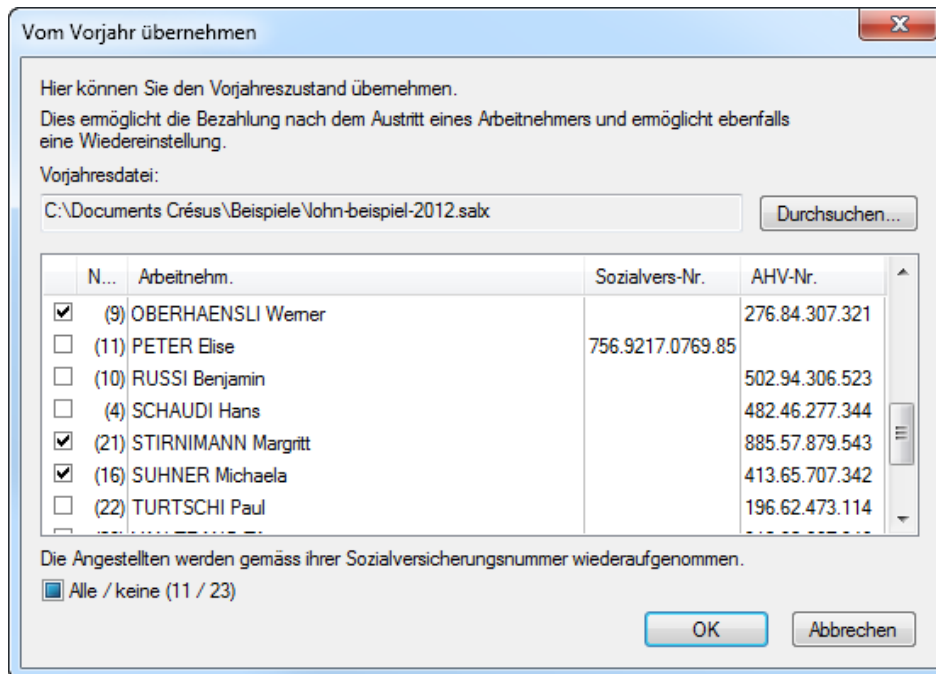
Vom Vorjahr übernehmen

Hier können Sie den Vorjahreszustand übernehmen.

Dies ermöglicht die Bezahlung nach dem Austritt eines Arbeitnehmers und ermöglicht ebenfalls eine Wiedereinstellung.

Vorjahresdatei:

C:\Documents Crésus\Beispiele\lohn-beispiel-2012.salx

Durchsuchen...

| | N... | Arbeitnehm. | Sozialvers-Nr. | AHV-Nr. |
|---|---|---|---|---|
| ☑ | (9) | OBERHAENSLI Werner | | 276.84.307.321 |
| ☐ | (11) | PETER Elise | 756.9217.0769.85 | |
| ☐ | (10) | RUSSI Benjamin | | 502.94.306.523 |
| ☐ | (4) | SCHAUDI Hans | | 482.46.277.344 |
| ☑ | (21) | STIRNIMANN Margritt | | 885.57.879.543 |
| ☑ | (16) | SUHNER Michaela | | 413.65.707.342 |
| ☐ | (22) | TURTSCHI Paul | | 196.62.473.114 |
| ☐ | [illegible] | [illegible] | | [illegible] |

Die Angestellten werden gemäss ihrer Sozialversicherungsnummer wiederaufgenommen.

Alle / keine (11 / 23)

OK

Abbrechen